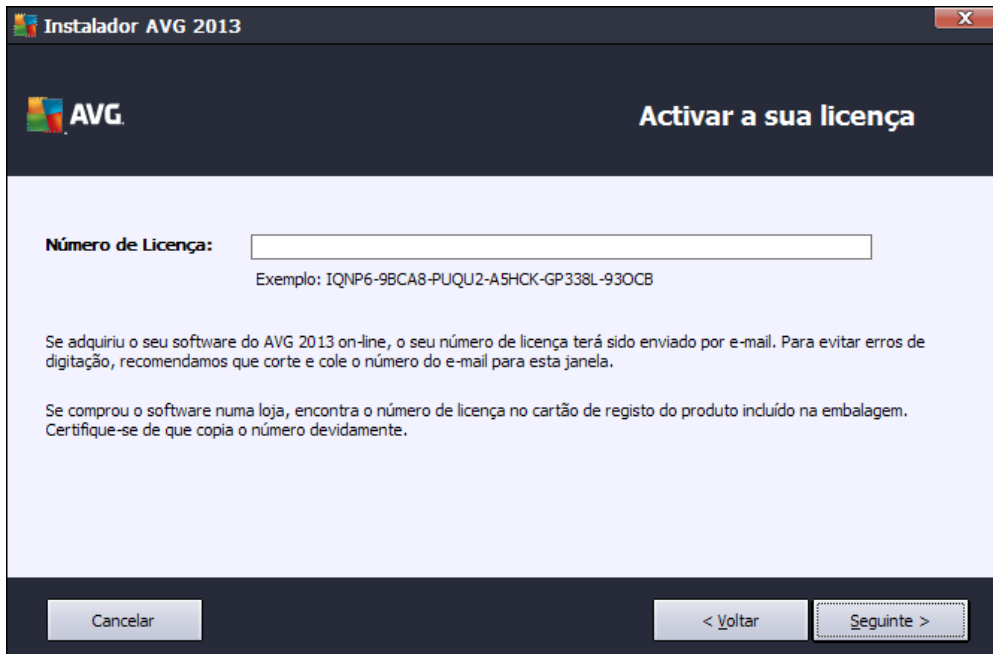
Instalador AVG 2013

AVG.

Activar a sua licença

Número de Licença:

Exemplo: IQNP6-9BCA8-PUQU2-A5HCK-GP338L-93OCB

Se adquiriu o seu software do AVG 2013 on-line, o seu número de licença terá sido enviado por e-mail. Para evitar erros de digitação, recomendamos que corte e cole o número do e-mail para esta janela.

Se comprou o software numa loja, encontra o número de licença no cartão de registo do produto incluído na embalagem. Certifique-se de que copia o número devidamente.

Cancelar

< Voltar

Seguinte >